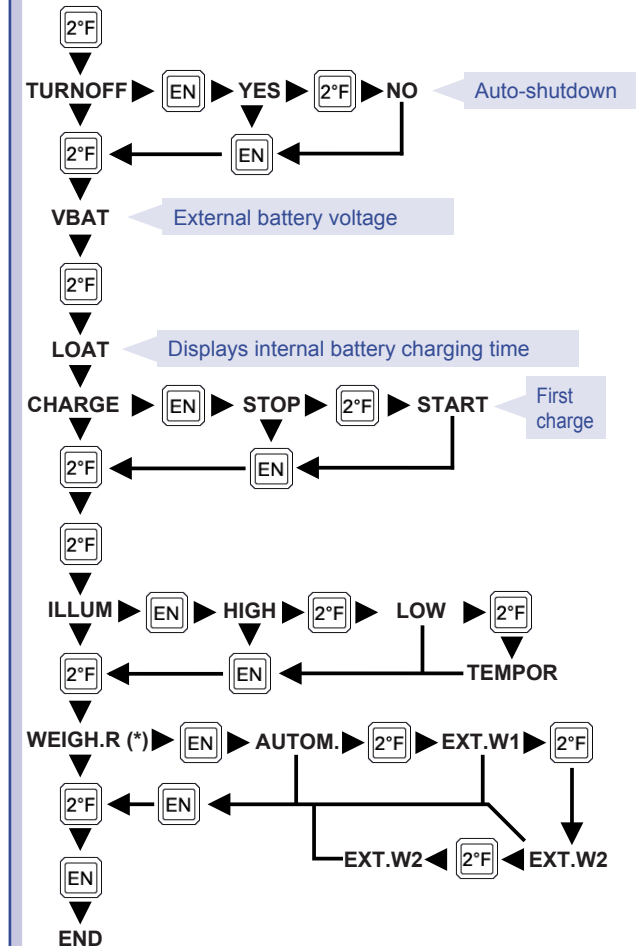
2°F

TURNOFF EN YES 2°F NO

Auto-shutdown

2°F EN

VBAT

External battery voltage

2°F

LOAT

Displays internal battery charging time

CHARGE EN STOP 2°F START

First charge

2°F EN

2°F

ILLUM EN HIGH 2°F LOW 2°F

TEMPOR

2°F EN

WEIGH.R (*) EN AUTOM. 2°F EXT.W1 2°F

2°F EN

EXT.W2 2°F EXT.W2

EN

END